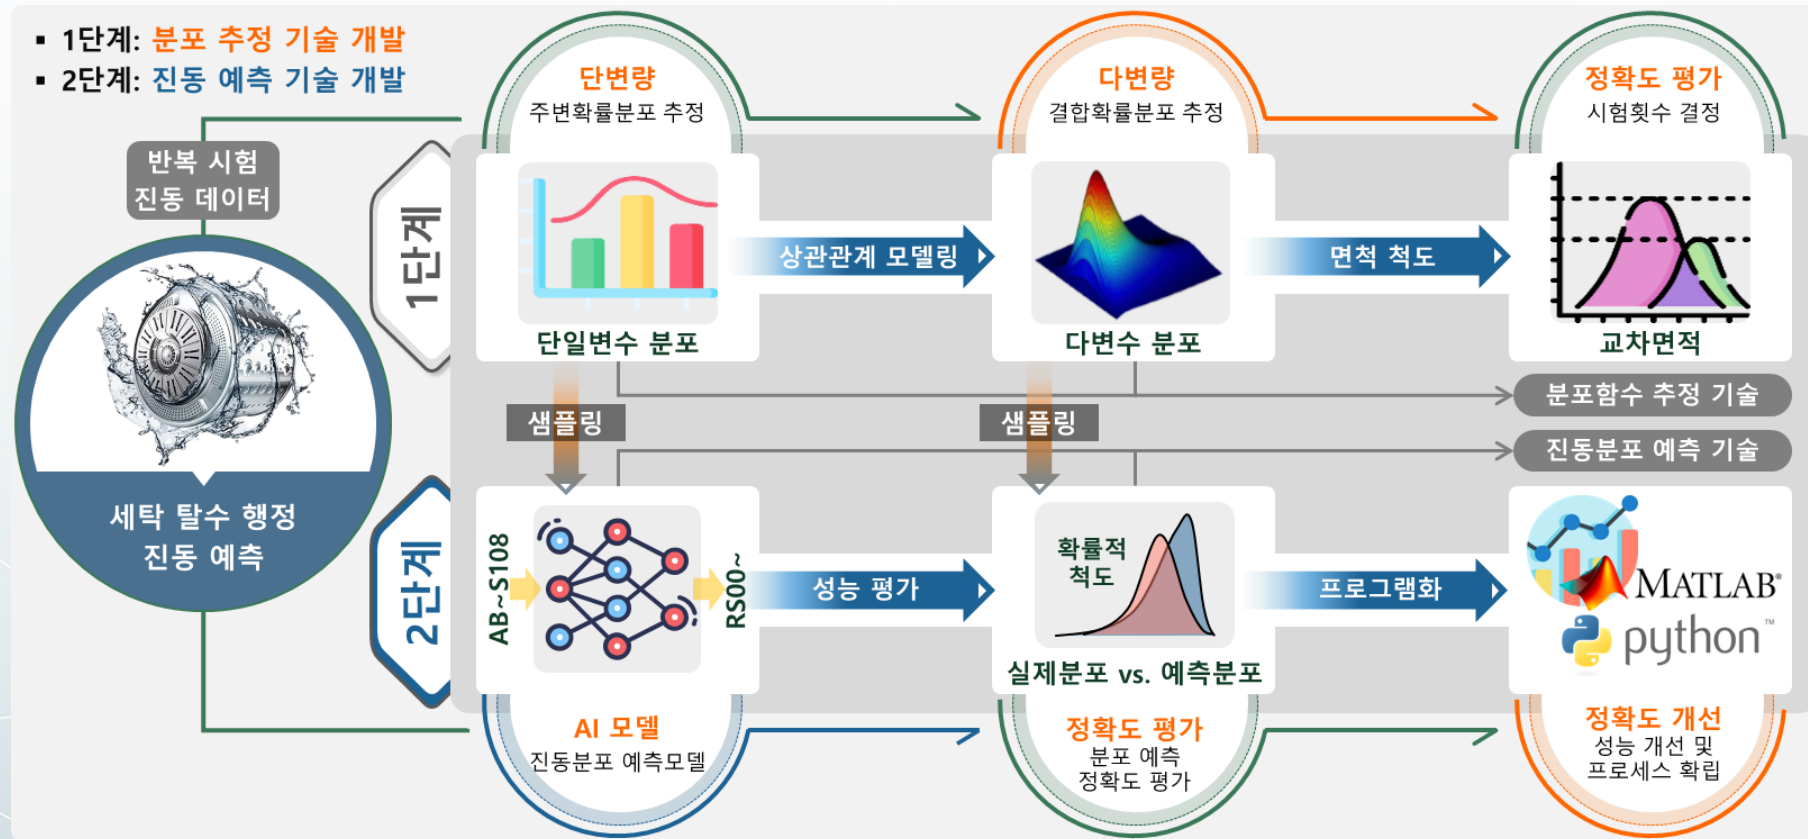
▪ 1단계: 분포 추정 기술 개발
▪ 2단계: 진동 예측 기술 개발

반복 시험 진동 데이터

세탁 탈수 행정 진동 예측

1단계

2단계

단변량
주변확률분포 추정

다변량
결합확률분포 추정

정확도 평가
시험횟수 결정

단일변수 분포

상관관계 모델링

다변수 분포

면적 척도

교차면적

분포함수 추정 기술

진동분포 예측 기술

샘플링

샘플링

AB~S108

RS00~

성능 평가

확률적 척도

실제분포 vs. 예측분포

프로그램화

MATLAB®

python™

AI 모델
진동분포 예측모델

정확도 평가
분포 예측 정확도 평가

정확도 개선
성능 개선 및 프로세스 확립